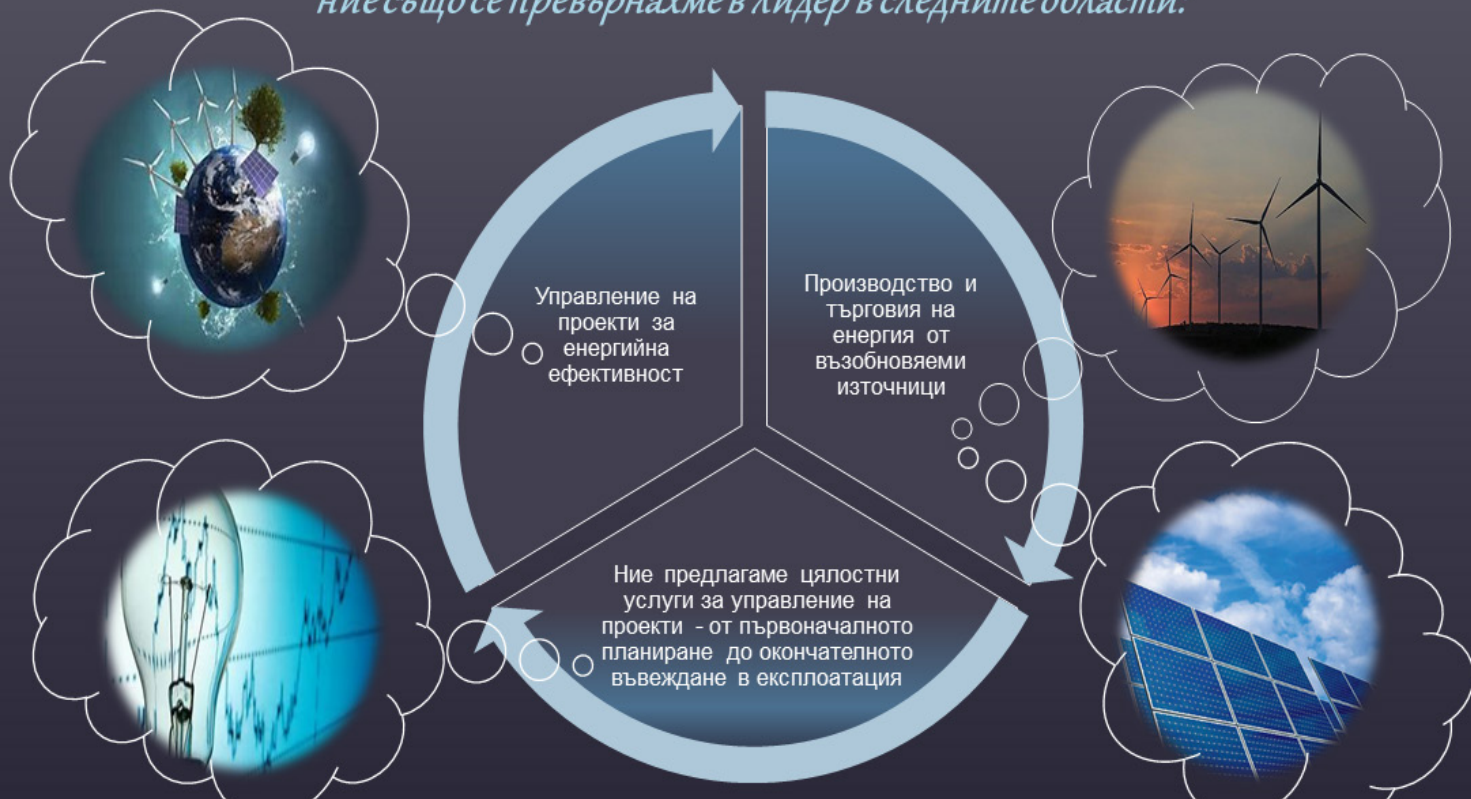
Ние също се превърнахме в лидер в следните области:

Управление на проекти за енергийна ефективност

Производство и търговия на енергия от възобновяеми източници

Ние предлагаме цялостни услуги за управление на проекти - от първоначалното планиране до окончателното въвеждане в експлоатация